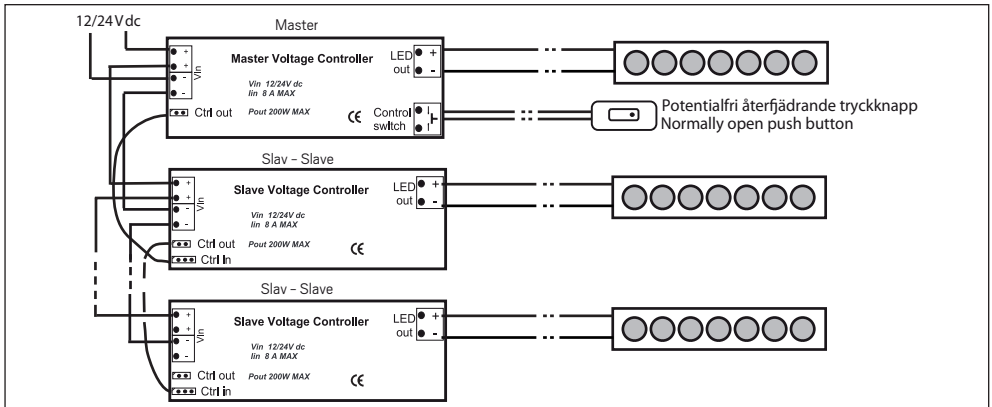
12/24V dc

Master

+
+
Vin
-
-

Master Voltage Controller

Vin 12/24V dc
Iin 8 A MAX

Ctrl out

Pout 200W MAX

CE

LED out
+
-

Control switch

Potentialfri återfjädrande tryckknapp
Normally open push button

Slav - Slave

+
+
Vin
-
-

Slave Voltage Controller

Vin 12/24V dc
Iin 8 A MAX

Ctrl out
Ctrl in

Pout 200W MAX

CE

LED out
+
-

Slav - Slave

+
+
Vin
-
-

Slave Voltage Controller

Vin 12/24V dc
Iin 8 A MAX

Ctrl out
Ctrl in

Pout 200W MAX

CE

LED out
+
-